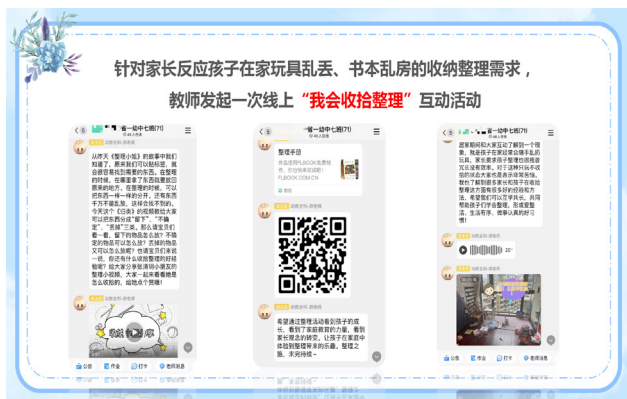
针对家长反应孩子在家玩具乱丢、书本乱房的收纳整理需求，

教师发起一次线上“我会收拾整理”互动活动

省一幼中七班(71)

从昨天《整理小能》的故事中我们知道了，原来我们可以勤给垃，就会很容易找到需要的东西。在整理的时候，在哪里拿了东西就要放回原来的地方，在整理的时候，可以把东西一样一样的分开，还有东西千万不能乱放，这样会找不到的。今天这个《日课》的视频教给大家可以把东西分成"留下"、"不留"、"丢掉"三类，那么请宝贝们看一看，留下的物品怎么放？不确定的物品可以怎么放？丢掉的物品又可以怎么放呢？也请宝贝们来说一说，你还有什么收拾整理的好经验呢？请大家分享些清洁小朋友的整理小视频，大家一起来看看她是怎么收拾的，当他点个赞哦！

省一幼中七班(71)

整理手册

FLBOOK.COM.CN

希望通过整理活动看到孩子的成长，看到了家庭教育的力量，看到家长观念的转变，让孩子在家庭中体验到整理带来的乐趣，整理之旅，未完待续~

省一幼中七班(71)

20"

公告 作业 打卡 老师消息